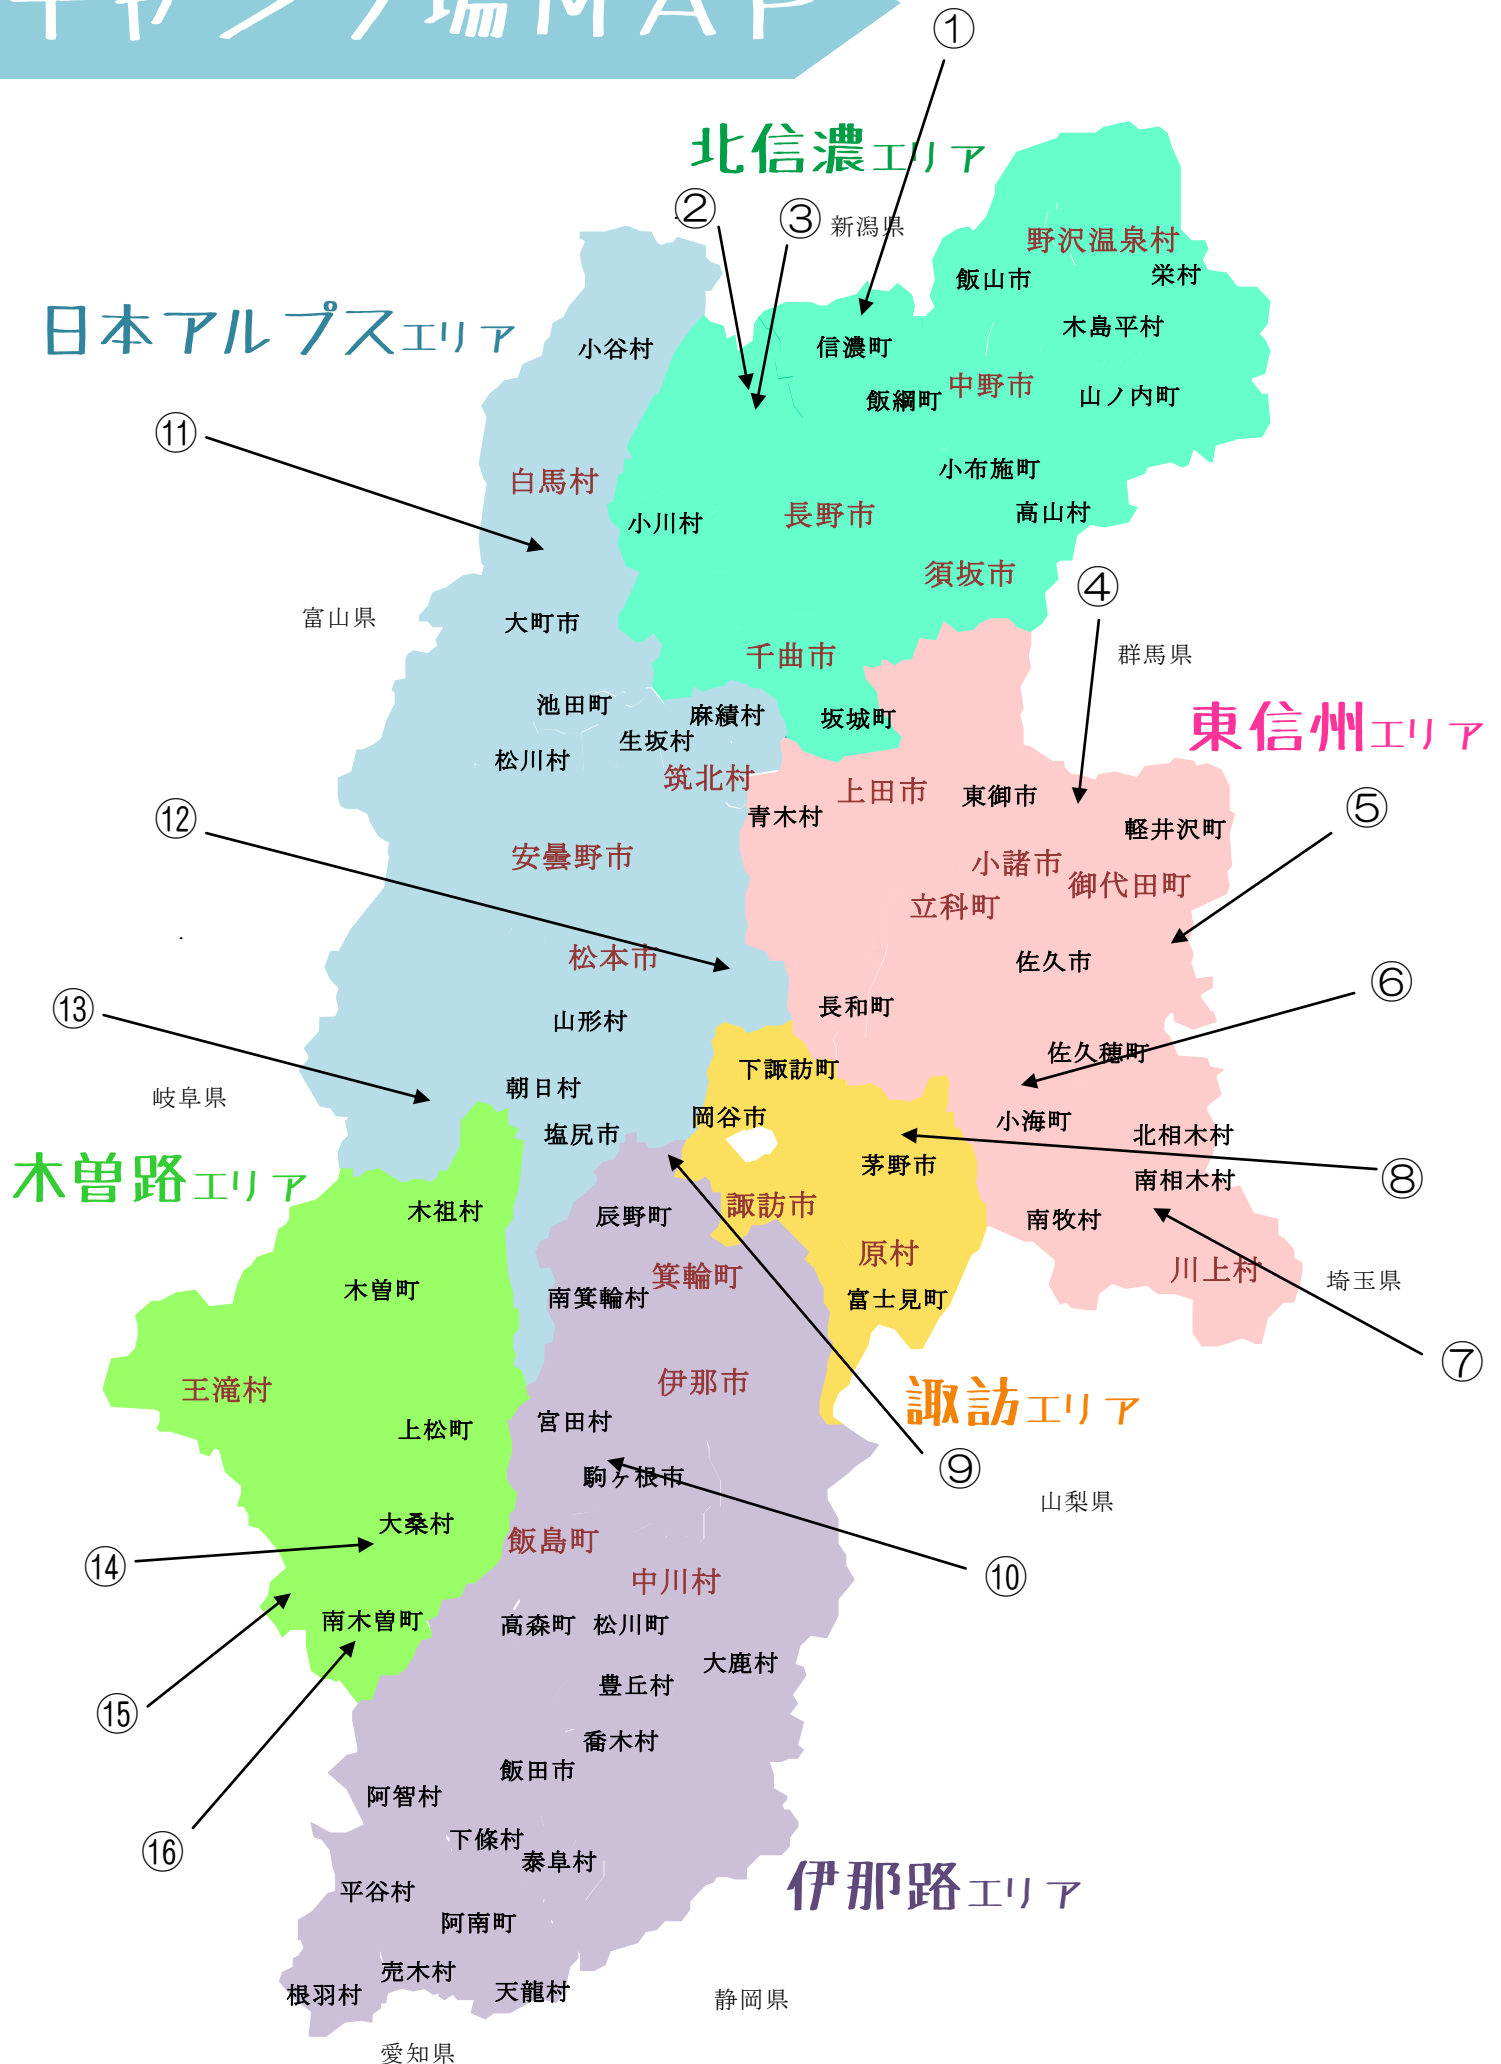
キャンプ場MAP

①
北信濃エリア
②
③
新潟県
野沢温泉村
飯山市
栄村
木島平村
日本アルプスエリア
小谷村
信濃町
中野市
飯綱町
山ノ内町
⑪
小布施町
白馬村
小川村
長野市
高山村
須坂市
④
富山県
大町市
群馬県
千曲市
東信州エリア
池田町
麻績村
坂城町
生坂村
松川村
筑北村
上田市
東御市
⑤
青木村
軽井沢町
⑫
安曇野市
小諸市
御代田町
立科町
松本市
佐久市
⑥
⑬
長和町
山形村
下諏訪町
佐久穂町
朝日村
岐阜県
岡谷市
小海町
塩尻市
北相木村
⑧
茅野市
木曽路エリア
南相木村
木祖村
辰野町
諏訪市
南牧村
原村
木曽町
箕輪町
川上村
埼玉県
南箕輪村
富士見町
⑦
王滝村
伊那市
諏訪エリア
上松町
宮田村
⑨
駒ヶ根市
山梨県
大桑村
飯島町
⑩
⑭
中川村
南木曽町
高森町
松川町
⑮
大鹿村
豊丘村
喬木村
飯田市
⑯
阿智村
下條村
泰阜村
伊那路エリア
平谷村
阿南町
売木村
根羽村
天龍村
静岡県
愛知県